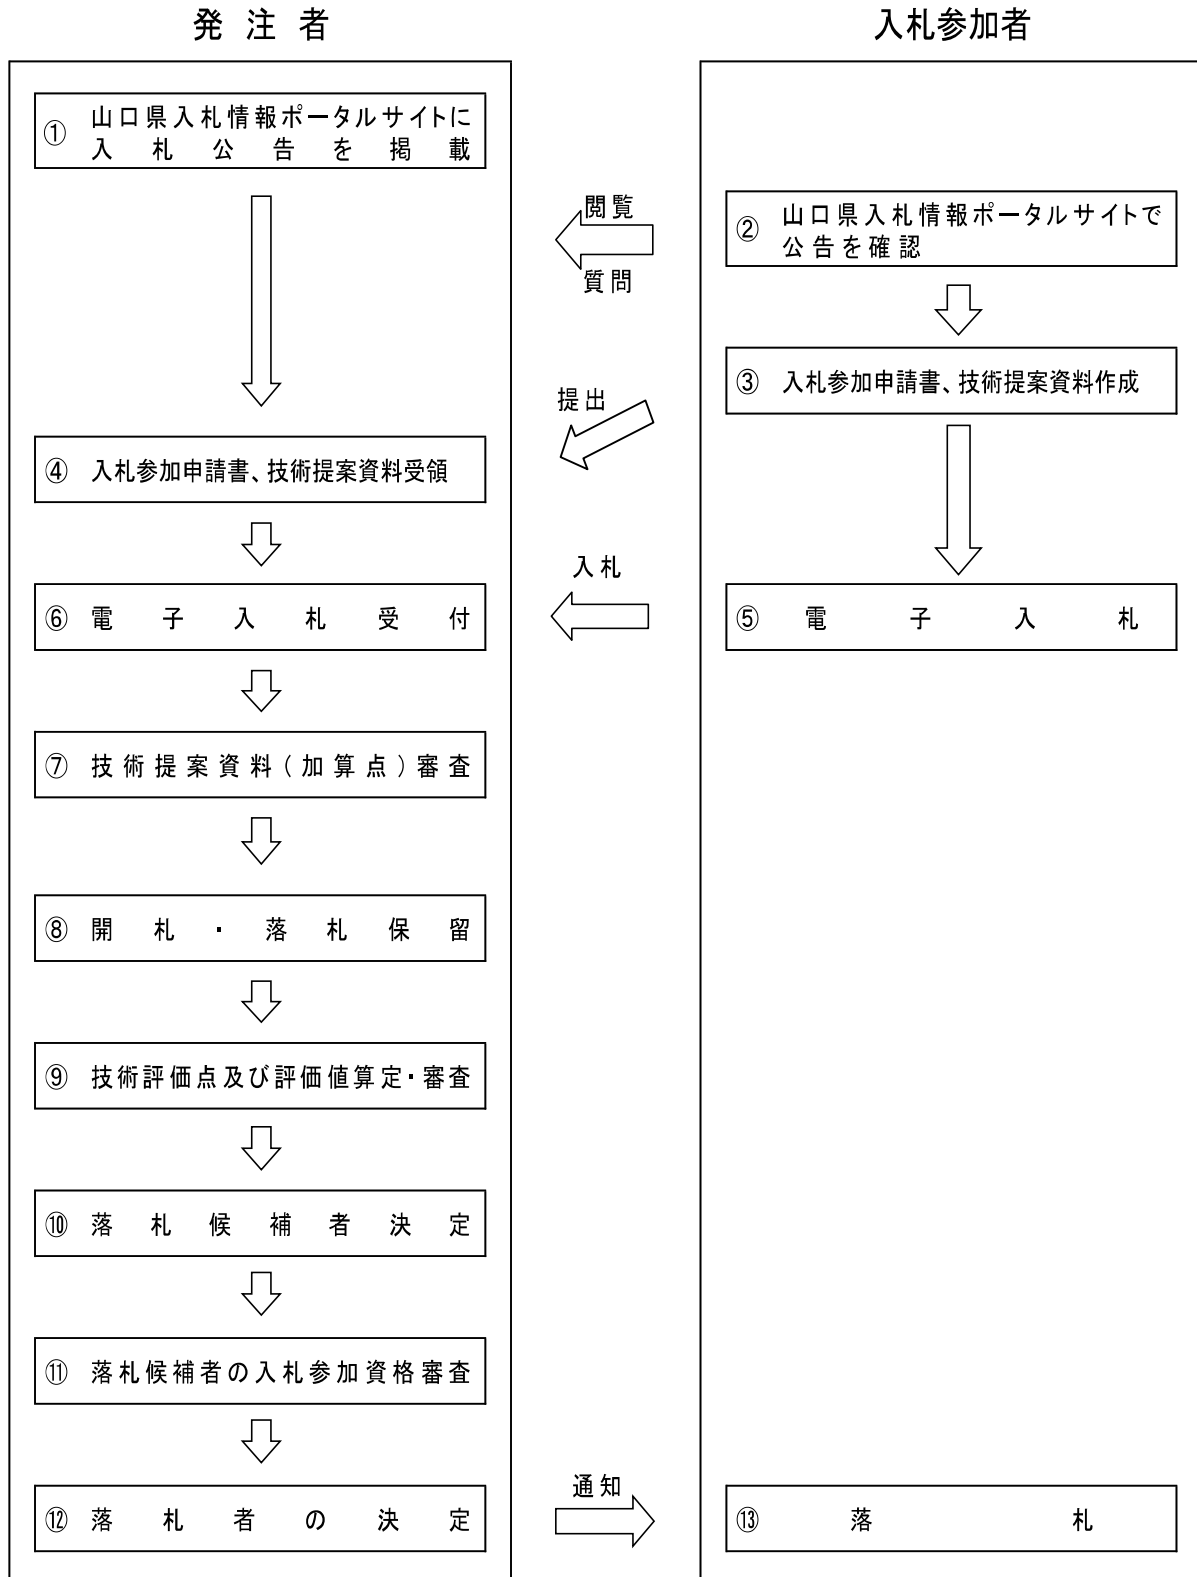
発 注 者

入札参加者

① 山口県入札情報ポータルサイトに入 札 公 告 を 掲 載

閲覧

質問

② 山口県入札情報ポータルサイトで公告を確認

③ 入札参加申請書、技術提案資料作成

提出

④ 入札参加申請書、技術提案資料受領

入札

⑥ 電 子 入 札 受 付

⑤ 電 子 入 札

⑦ 技術提案資料（加算点）審査

⑧ 開 札 ・ 落 札 保 留

⑨ 技術評価点及び評価値算定・審査

⑩ 落 札 候 補 者 決 定

⑪ 落札候補者の入札参加資格審査

⑫ 落 札 者 の 決 定

通知

⑬ 落 札